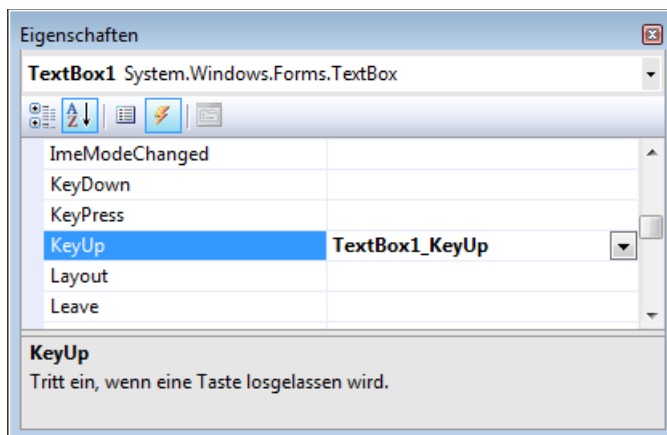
Eigenschaften

TextBox1 System.Windows.Forms.TextBox

| | |
|---|---|
| ImeModeChanged | |
| KeyDown | |
| KeyPress | |
| KeyUp | TextBox1_KeyUp |
| Layout | |
| Leave | |

KeyUp
Tritt ein, wenn eine Taste losgelassen wird.